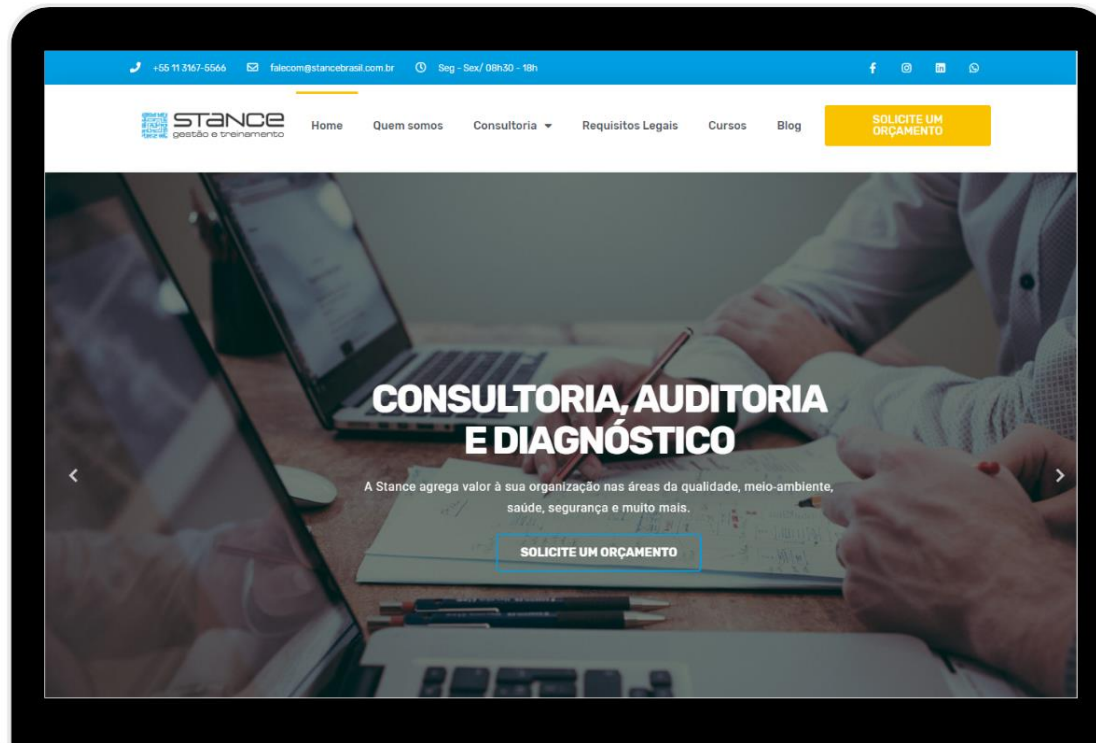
+55 11 3167-5566 falecom@stancebrasil.com.br Seg - Sex/ 08h30 - 18h

STANCE
gestão e treinamento

Home Quem somos Consultoria Requisitos Legais Cursos Blog SOLICITE UM ORÇAMENTO

CONSULTORIA, AUDITORIA E DIAGNÓSTICO

A Stance agrega valor à sua organização nas áreas da qualidade, meio-ambiente, saúde, segurança e muito mais.

SOLICITE UM ORÇAMENTO